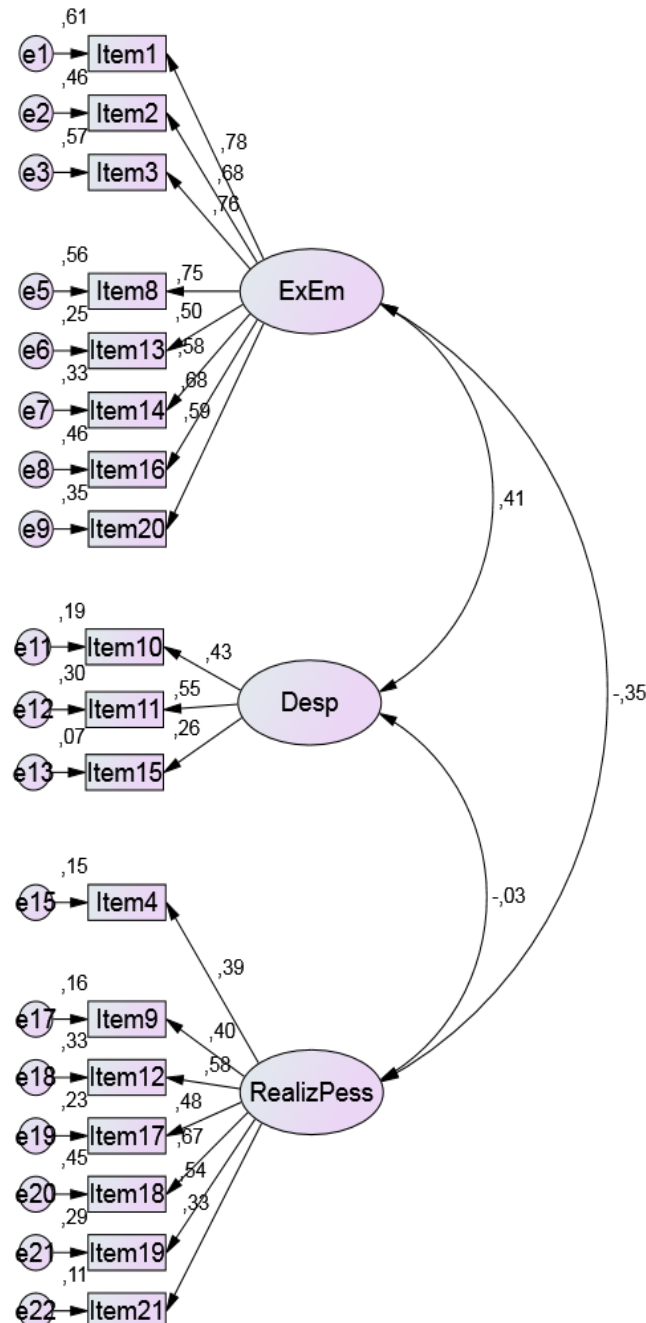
,61
e1 Item1
,46
e2 Item2
,57
e3 Item3
,78
,68
,76
,56
e5 Item8
,75
,25
e6 Item13
,50
,58
,33
e7 Item14
,68
,46
e8 Item16
,59
,35
e9 Item20
ExEm
,41
,19
e11 Item10
,43
,30
e12 Item11
,55
,07
e13 Item15
,26
Desp
-,35
,15
e15 Item4
-,03
,39
,16
e17 Item9
,40
,33
e18 Item12
,58
,23
e19 Item17
,48
,67
,45
e20 Item18
,54
,29
e21 Item19
,33
,11
e22 Item21
RealizPess